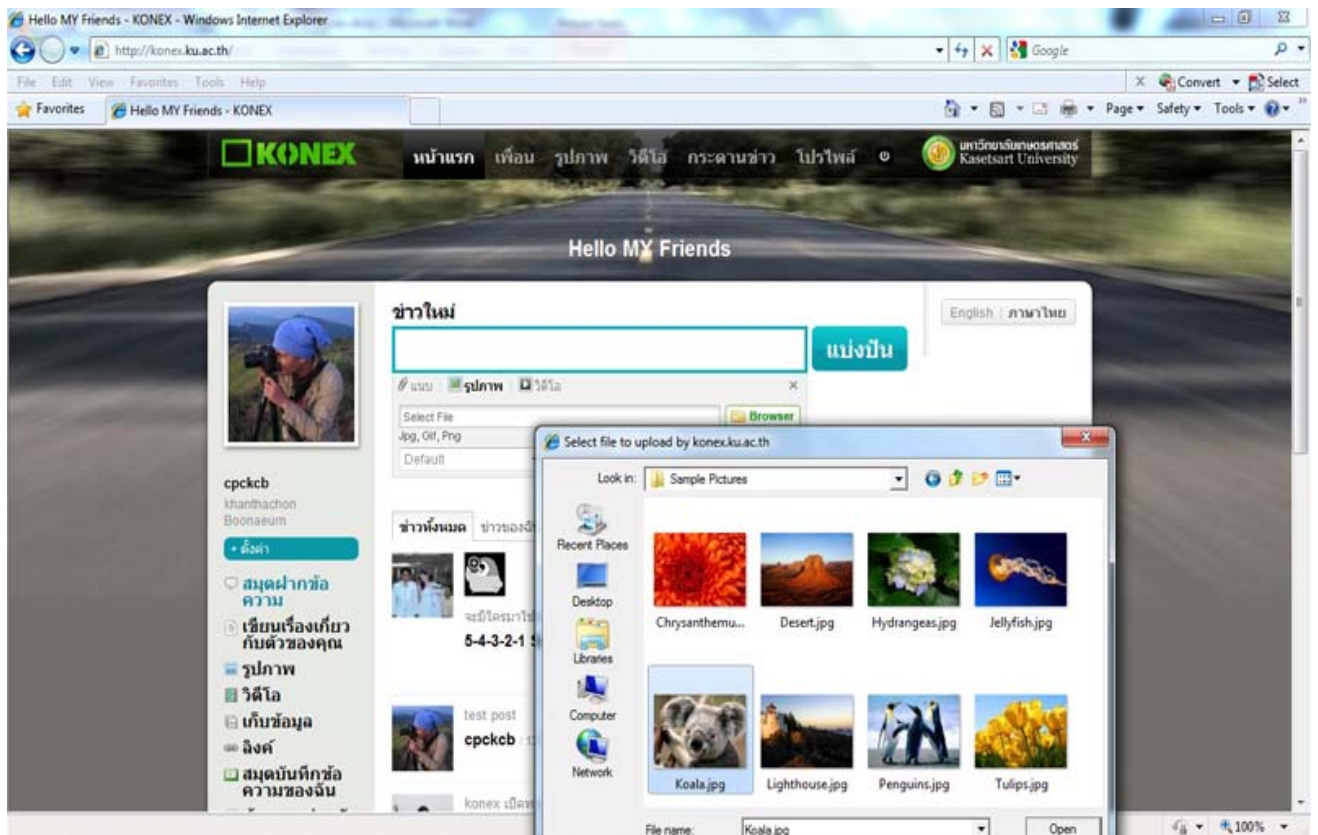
Hello MY Friends - KONEX - Windows Internet Explorer

http://konex.ku.ac.th/

Google

File Edit View Favorites Tools Help

Convert Select

Favorites Hello MY Friends - KONEX

Page Safety Tools

KONEX หน้าแรก เพื่อน รูปภาพ วิดีโอ กระดานข่าว โปรไฟล์

มหาวิทยาลัยเกษตรศาสตร์ Kasetsart University

Hello MY Friends

ข่าวใหม่

แบ่งปัน

English | ภาษาไทย

แนบ รูปภาพ วิดีโอ

Select File

Browser

Jpg, Gif, Png

Default

cpckcb

khanthachon Boonaeum

+ ตั้งค่า

สมุดฝากข้อความ

เขียนเรื่องเกี่ยวกับตัวของคุณ

รูปภาพ

วิดีโอ

เก็บข้อมูล

ลิงค์

สมุดบันทึกข้อความของฉัน

ข่าวทั้งหมด ข่าวของฉั

จะมีใครมาใช้

5-4-3-2-1

test post

cpckcb

konex เปิด

Select file to upload by konex.ku.ac.th

Look in: Sample Pictures

Recent Places

Desktop

Libraries

Computer

Network

Chrysanthemu...

Desert.jpg

Hydrangeas.jpg

Jellyfish.jpg

Koala.jpg

Lighthouse.jpg

Penguins.jpg

Tulips.jpg

File name: Koala.jpg

Open

100%